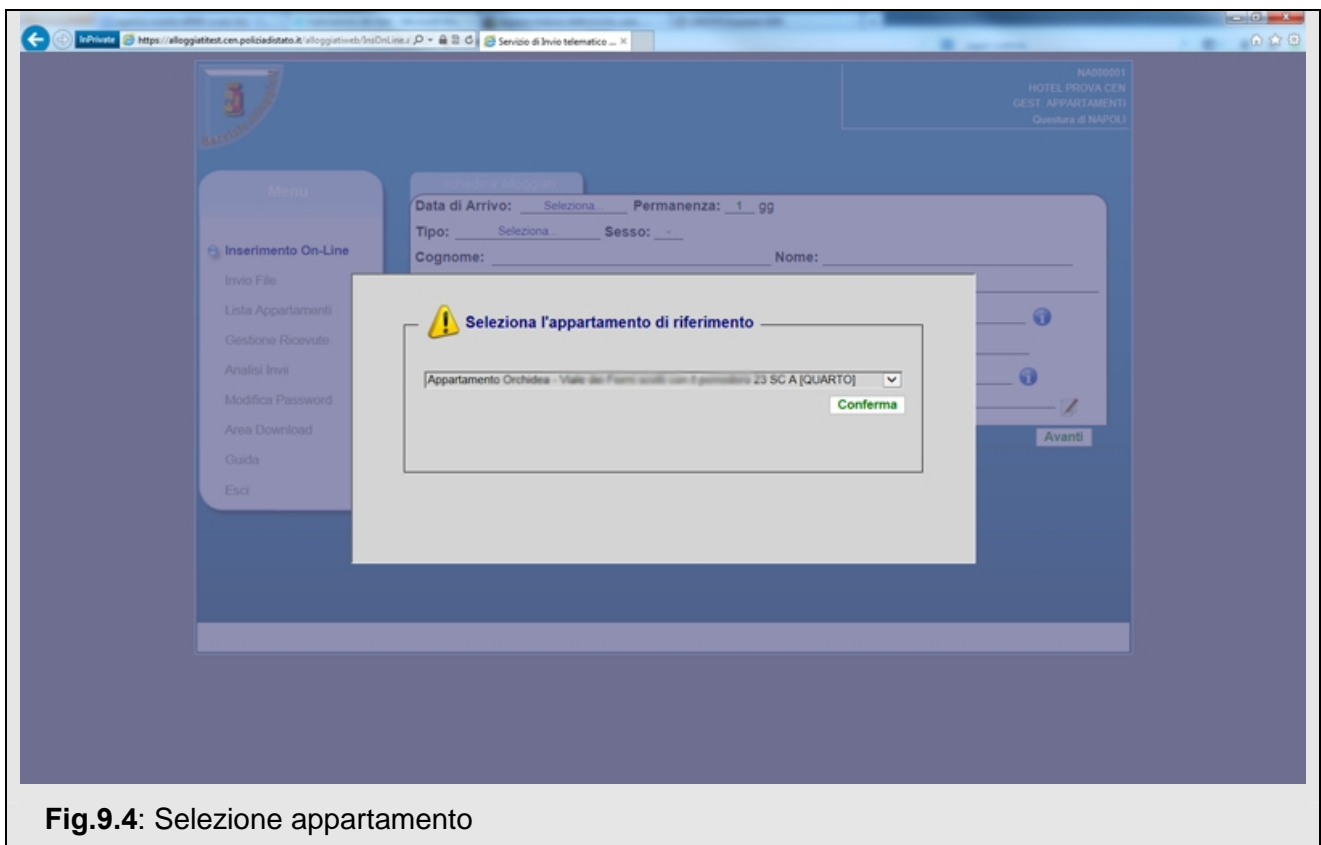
InPrivate https://alloggiatitest.cen.poliziadistato.it/alloggiatiweb/InsOnLine.a Servizio di Invio telematico ... ×

NA000001
HOTEL PROVA CEN
GEST. APPARTAMENTI
Questura di NAPOLI

Menu

Inserimento On-Line
Invio File
Lista Appartamenti
Gestione Ricevute
Analisi Invii
Modifica Password
Area Download
Guida
Esci

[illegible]

Data di Arrivo: Seleziona... Permanenza: 1 gg
Tipo: Seleziona... Sesso: -
Cognome: Nome:

Seleziona l'appartamento di riferimento

Appartamento Orchidea - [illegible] 23 SC A [QUARTO]

Conferma

Avanti

**Fig.9.4**: Selezione appartamento